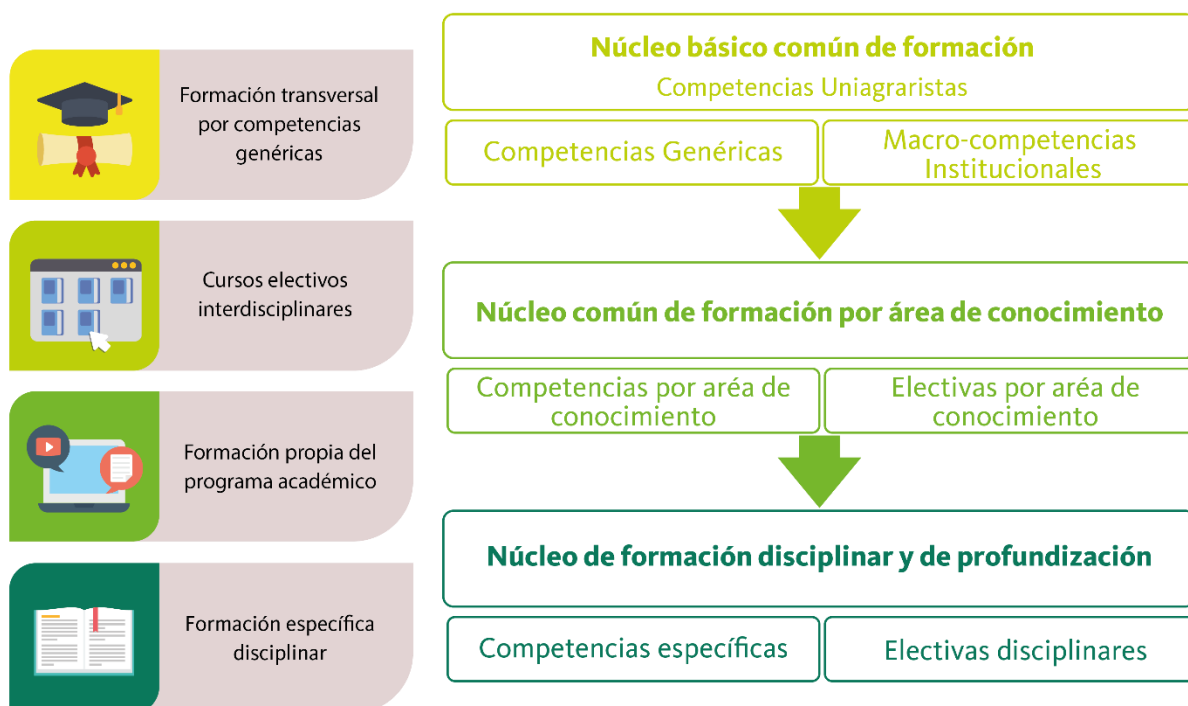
Formación transversal por competencias genéricas

Cursos electivos interdisciplinares

Formación propia del programa académico

Formación específica disciplinar

Núcleo básico común de formación
Competencias Uniagraristas

Competencias Genéricas

Macro-competencias Institucionales

Núcleo común de formación por área de conocimiento

Competencias por área de conocimiento

Electivas por área de conocimiento

Núcleo de formación disciplinar y de profundización

Competencias específicas

Electivas disciplinares